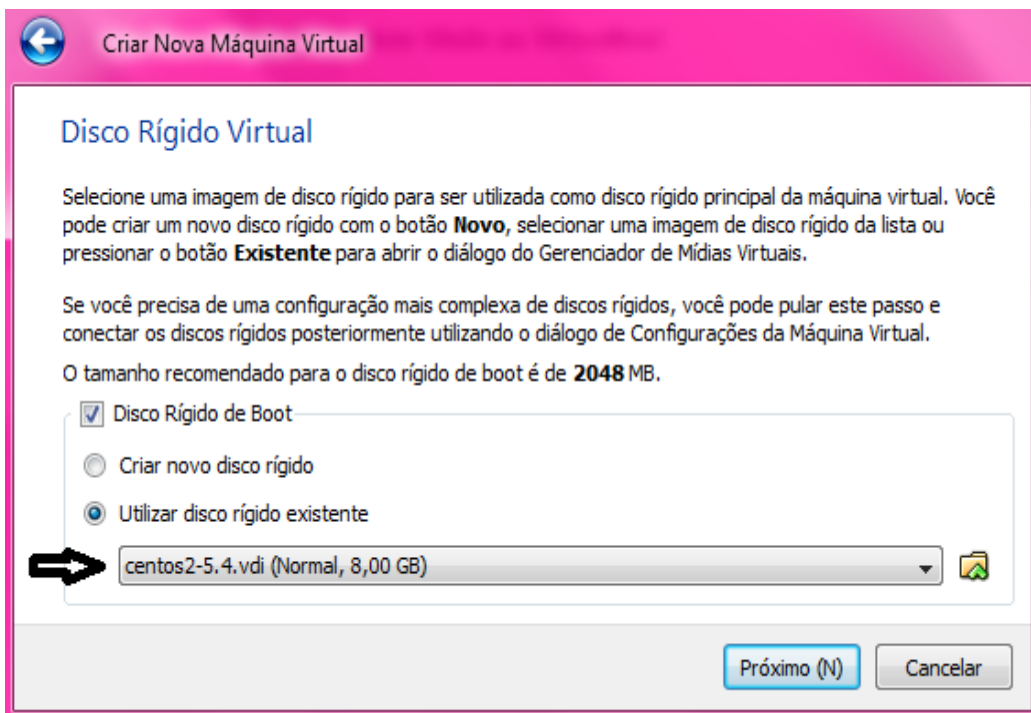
Criar Nova Máquina Virtual

Disco Rígido Virtual

Selecione uma imagem de disco rígido para ser utilizada como disco rígido principal da máquina virtual. Você pode criar um novo disco rígido com o botão **Novo**, selecionar uma imagem de disco rígido da lista ou pressionar o botão **Existente** para abrir o diálogo do Gerenciador de Mídias Virtuais.

Se você precisa de uma configuração mais complexa de discos rígidos, você pode pular este passo e conectar os discos rígidos posteriormente utilizando o diálogo de Configurações da Máquina Virtual.

O tamanho recomendado para o disco rígido de boot é de **2048** MB.

Disco Rígido de Boot

Criar novo disco rígido

Utilizar disco rígido existente

centos2-5.4.vdi (Normal, 8,00 GB)

Próximo (N)

Cancelar